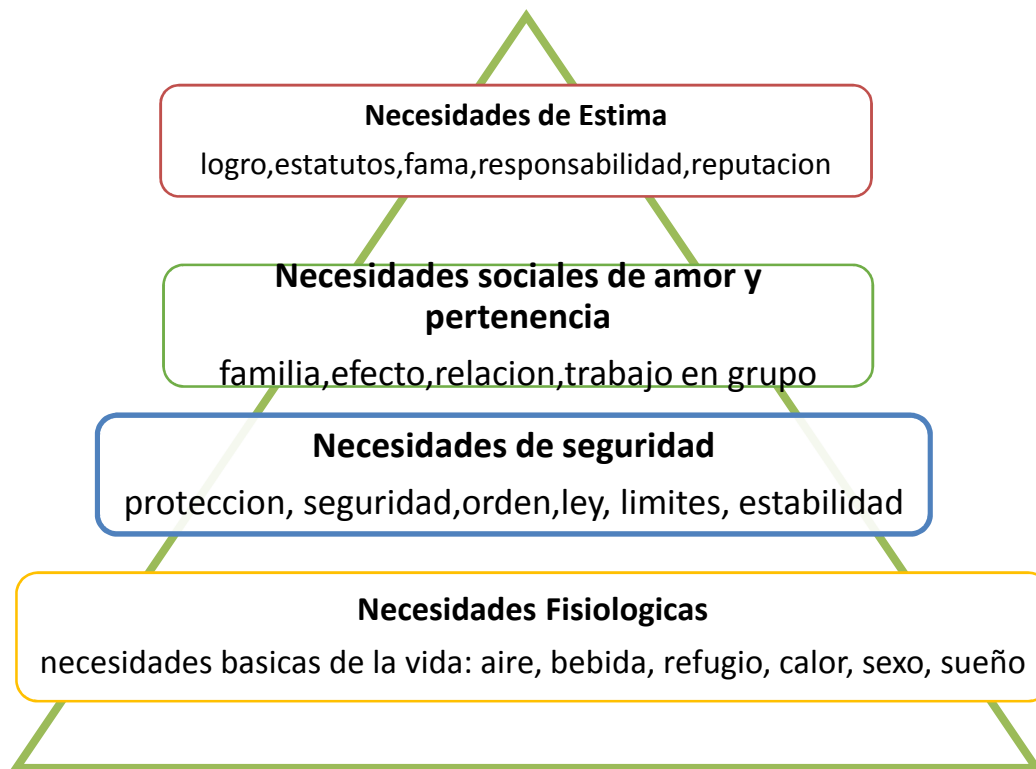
Necesidades de Estima

logro,estatutos,fama,responsabilidad,reputacion

Necesidades sociales de amor y pertenencia

familia,efecto,relacion,trabajo en grupo

Necesidades de seguridad

proteccion, seguridad,orden,ley, limites, estabilidad

Necesidades Fisiologicas

necesidades basicas de la vida: aire, bebida, refugio, calor, sexo, sueño